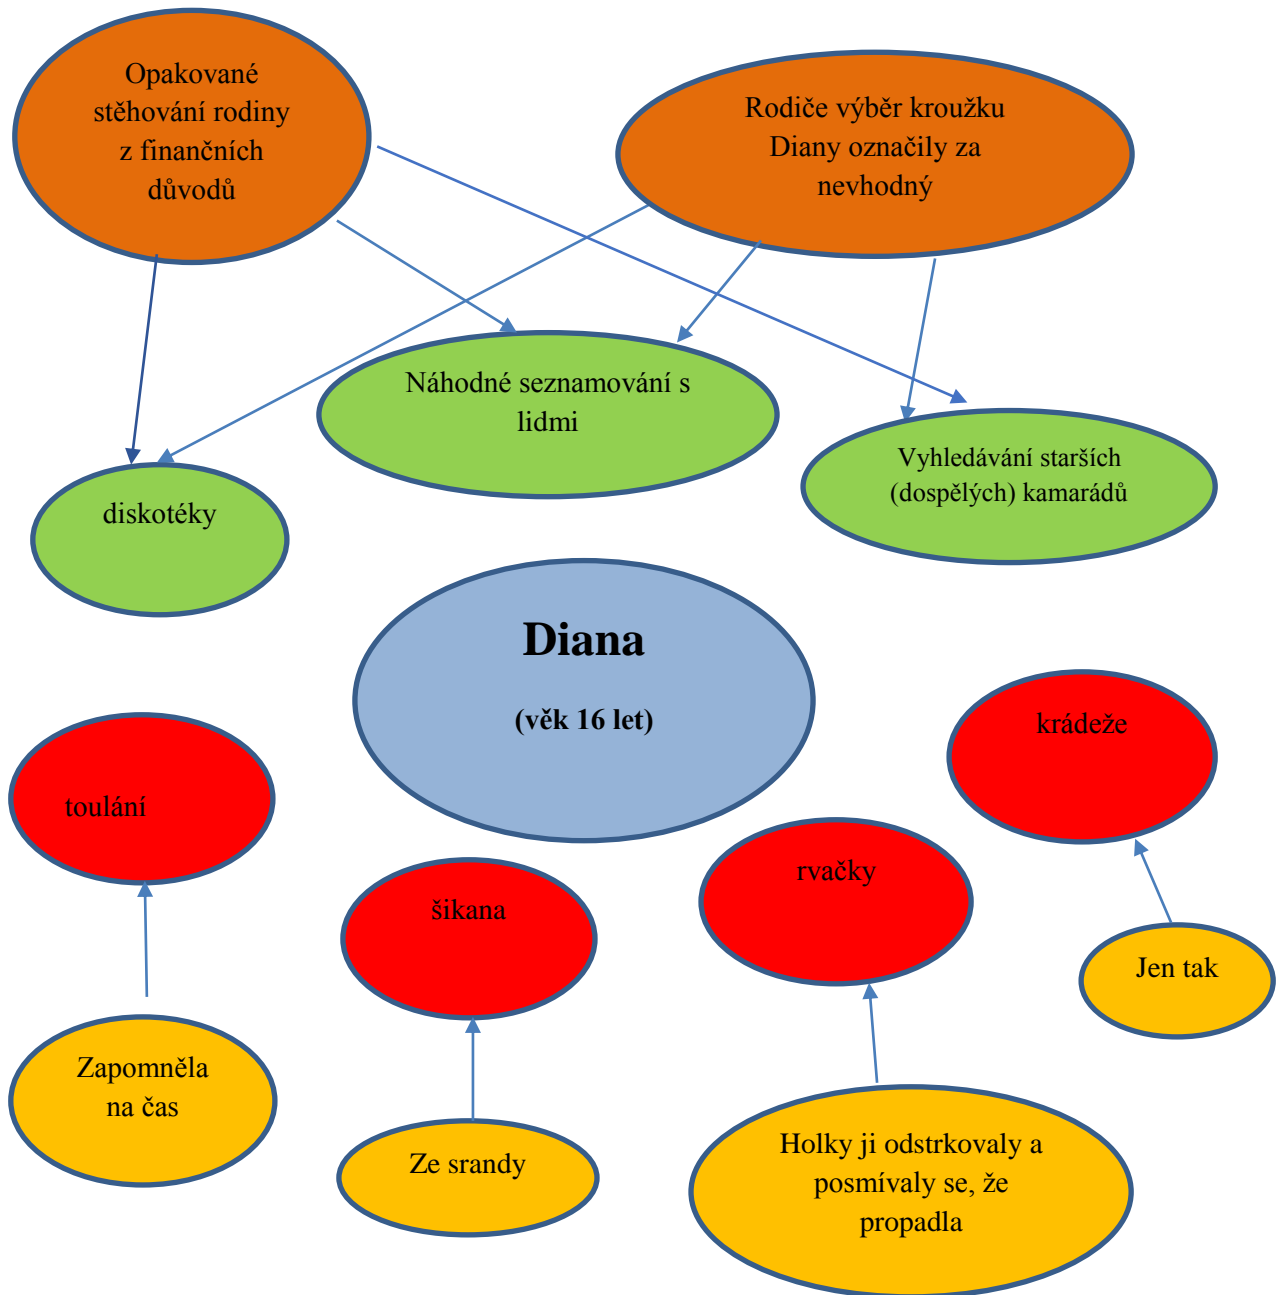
Opakované stěhování rodiny z finančních důvodů

Rodiče výběr kroužku Diany označily za nevhodný

Náhodné seznamování s lidmi

Vyhledávání starších (dospělých) kamarádů

diskotéky

**Diana**

**(věk 16 let)**

krádeže

toulání

šikana

rvačky

Jen tak

Zapomněla na čas

Ze srandy

Holky ji odstrkovaly a posmívaly se, že propadla